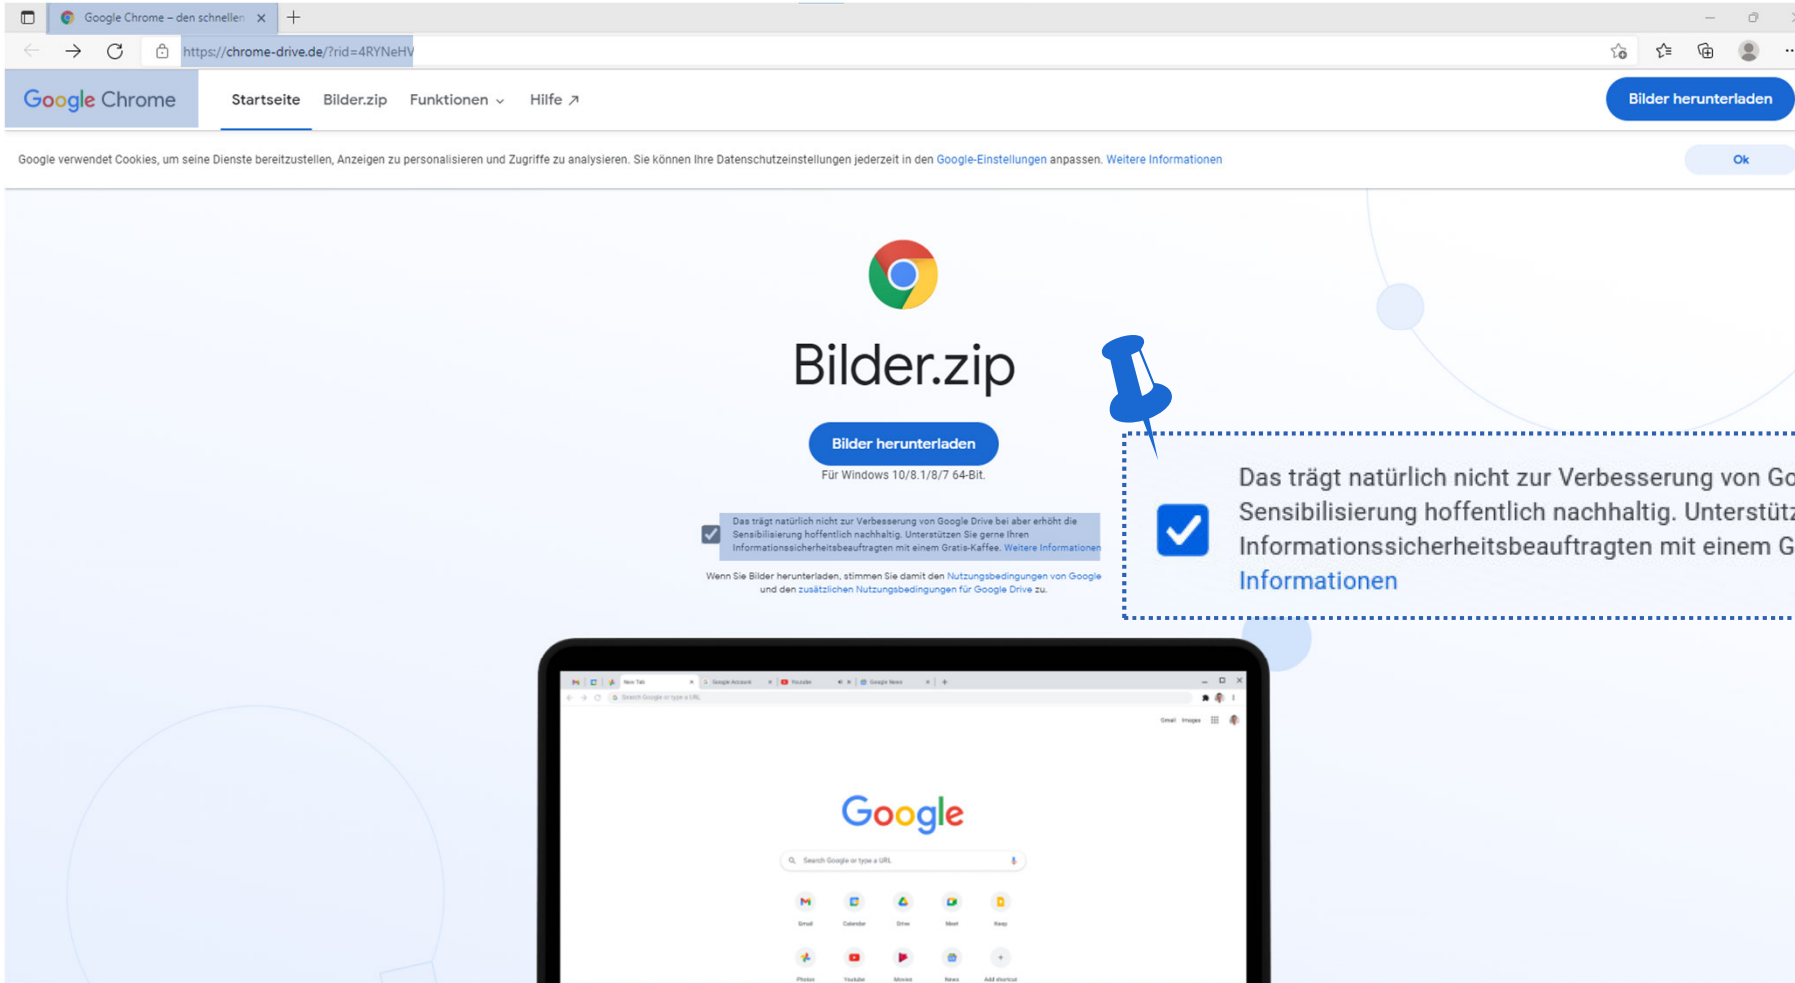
Google Chrome – den schnellen ×
+

https://chrome-drive.de/?rid=4RYNeHV

Google Chrome
Startseite
Bilder.zip
Funktionen
Hilfe ↗
Bilder herunterladen

Google verwendet Cookies, um seine Dienste bereitzustellen, Anzeigen zu personalisieren und Zugriffe zu analysieren. Sie können Ihre Datenschutzeinstellungen jederzeit in den Google-Einstellungen anpassen. Weitere Informationen
Ok

Bilder.zip

Bilder herunterladen

Für Windows 10/8.1/8/7 64-Bit.

Das trägt natürlich nicht zur Verbesserung von Google Drive bei aber erhöht die Sensibilisierung hoffentlich nachhaltig. Unterstützen Sie gerne Ihren Informationssicherheitsbeauftragten mit einem Gratis-Kaffee. Weitere Informationen

Wenn Sie Bilder herunterladen, stimmen Sie damit den Nutzungsbedingungen von Google und den zusätzlichen Nutzungsbedingungen für Google Drive zu.

Das trägt natürlich nicht zur Verbesserung von Go
Sensibilisierung hoffentlich nachhaltig. Unterstütz
Informationssicherheitsbeauftragten mit einem G
Informationen

New Tab
Google Account
YouTube
Google News
Search Google or type a URL
Gmail Images
Google
Search Google or type a URL
Gmail
Calendar
Drive
Meet
Keep
Photos
YouTube
Movies
News
Add shortcut